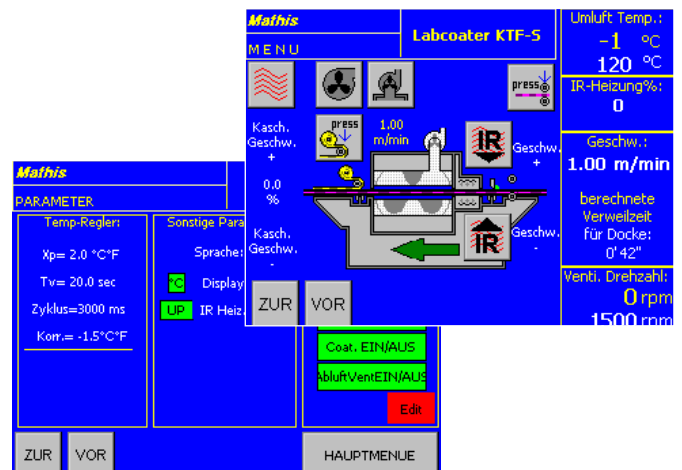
Mathis
MENU
Labcoater KTF-5
Umluft Temp.:
-1 °C
120 °C
IR-Heizung%:
0
press
Kasch. Geschw. +
press
1.00 m/min
IR
Geschw. +
0.0 %
Kasch. Geschw. -
IR
Geschw. -
Geschw.:
1.00 m/min
berechnete Verweilzeit für Docke:
0'42"
Venti. Drehzahl:
0 rpm
1500 rpm
ZUR
VOR

Mathis
PARAMETER
Temp-Regler:
Xp= 2.0 °C°F
Tv= 20.0 sec
Zyklus=3000 ms
Korr.= -1.5°C°F
Sonstige Para
Sprache:
°C Display
UP IR Heiz
Coat. EIN/AUS
AbluftVentEIN/AUS
Edit
ZUR
VOR
HAUPTMENUE